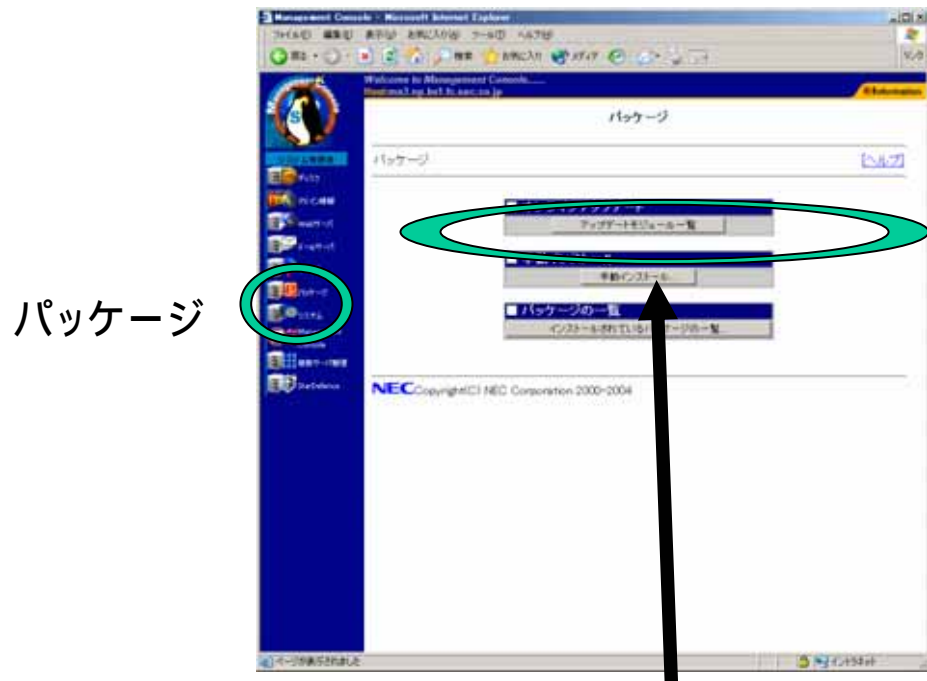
Management Console - Microsoft Internet Explorer

ファイル(F) 編集(E) 表示(V) お気に入り(A) ツール(T) ヘルプ(H)

戻る 検索 お気に入り メディア

リンク

Welcome to Management Console.....

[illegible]

Information

パッケージ

パッケージ

[ヘルプ]

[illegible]

アップデートモジュール一覧

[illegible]

手動インストール...

■パッケージの一覧

インストールされているパッケージの一覧

NEC Copyright(C) NEC Corporation 2000-2004

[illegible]

パッケージ

システム

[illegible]

ページが表示されました

インターネット

パッケージ